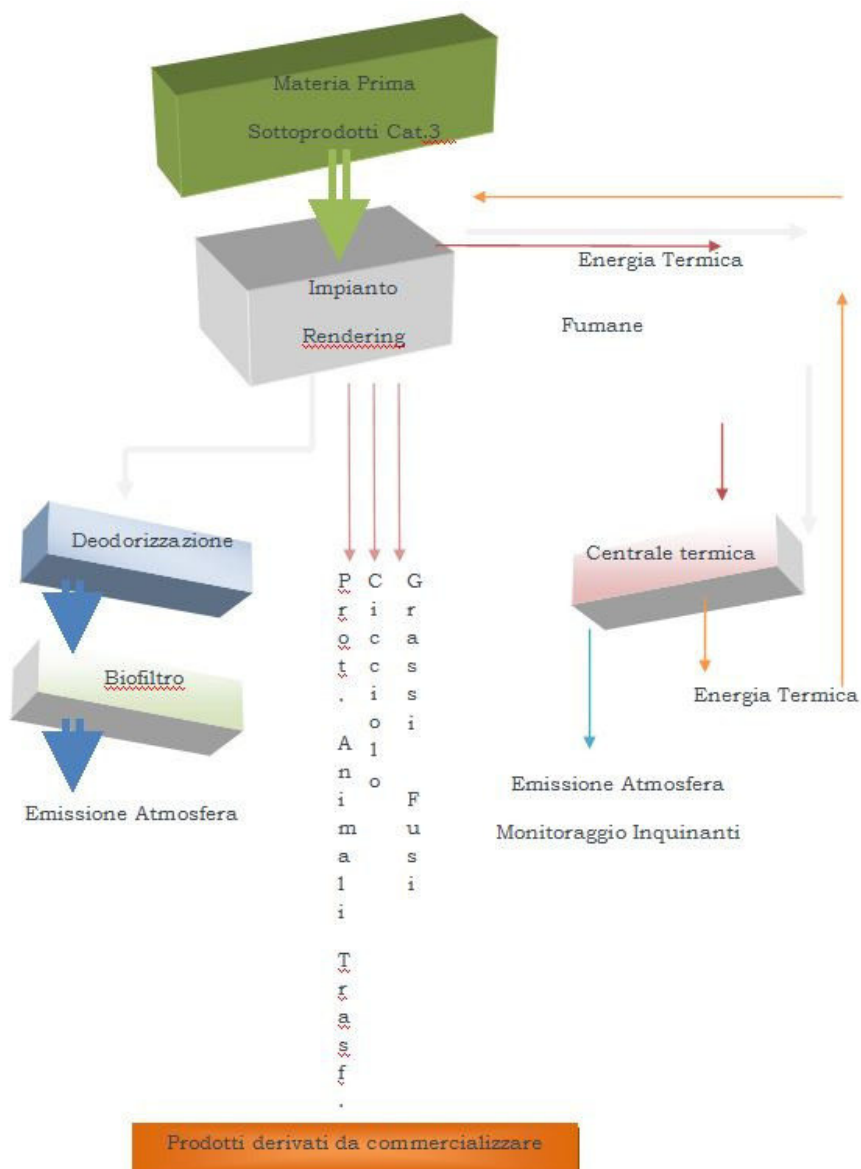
Materia Prima

Sottoprodotti Cat.3

Impianto

Rendering

Energia Termica

Fumane

Deodorizzazione

Biofiltro

Emissione Atmosfera

Prot. Animali Trasf.

Cicciolo

Grassi Fusi

Centrale termica

Energia Termica

Emissione Atmosfera

Monitoraggio Inquinanti

Prodotti derivati da commercializzare